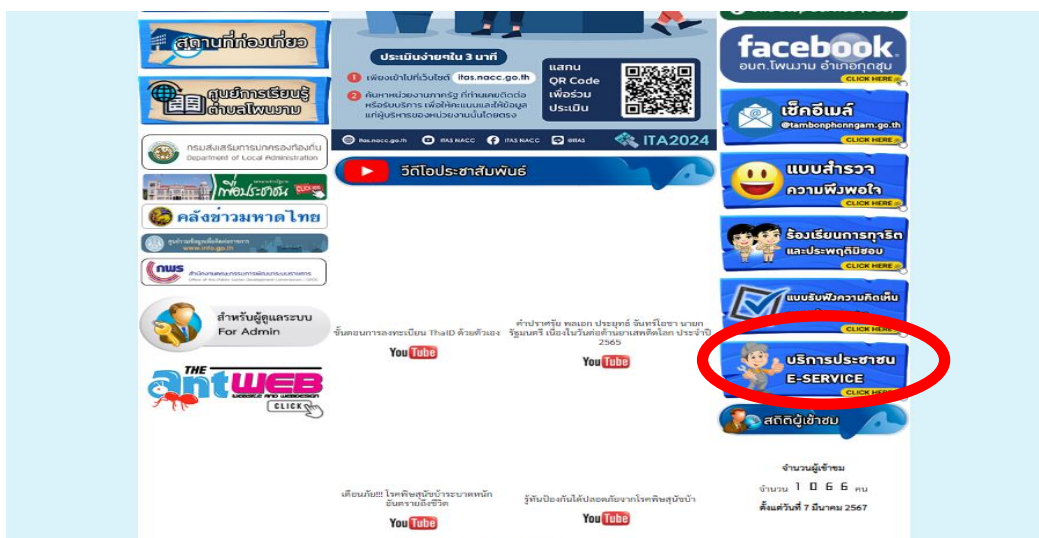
สถานที่ท่องเที่ยว

ศูนย์การเรียนรู้ตำบลโพนงาม

กรมส่งเสริมการปกครองท้องถิ่น
Department of Local Administration

เพื่อนประชาชน CLICK

คลังข่าวมหาดไทย

สำนักงานคณะกรรมการพัฒนาระบบราชการ

สำหรับผู้ดูแลระบบ
For Admin

THE antWEB WEBSITE AND WEBDESIGN CLICK

ประเมินง่ายๆใน 3 นาที

1 เพียงเข้าไปที่เว็บไซต์ itas.nacc.go.th

2 ค้นหาหน่วยงานภาครัฐ ที่ท่านเคยติดต่อหรือรับบริการ เพื่อให้คะแนนและให้ข้อมูลแก่ผู้บริหารของหน่วยงานนั้นโดยตรง

แสกน QR Code เพื่อร่วมประเมิน

itas.nacc.go.th ITAS NACC ITAS NACC @ITAS ITA2024

วีดีโอประชาสัมพันธ์

ขั้นตอนการลงทะเบียน ThaiID ด้วยตัวเอง
YouTube

คำปราศรัย พลเอก ประยุทธ์ จันทร์โอชา นายกรัฐมนตรี เนื่องในวันต่อต้านยาเสพติดโลก ประจำปี 2565
YouTube

เตือนภัย!! โรคพิษสุนัขบ้าระบาดหนัก อันตรายถึงชีวิต
YouTube

รู้ทันป้องกันได้ปลอดภัยจากโรคพิษสุนัขบ้า
YouTube

facebook
อบต.โพนงาม อำเภอกุดชุม
CLICK HERE

เช็คอีเมล์
@tambonphonngam.go.th
CLICK HERE

แบบสำรวจความพึงพอใจ
CLICK HERE

ร้องเรียนการทุจริตและประพฤติมิชอบ
CLICK HERE

แบบรับฟังความคิดเห็น
CLICK HERE

บริการประชาชน
E-SERVICE
CLICK HERE

สถิติผู้เข้าชม

จำนวนผู้เข้าชม
จำนวน 1 0 6 6 คน
ตั้งแต่วันที่ 7 มีนาคม 2567